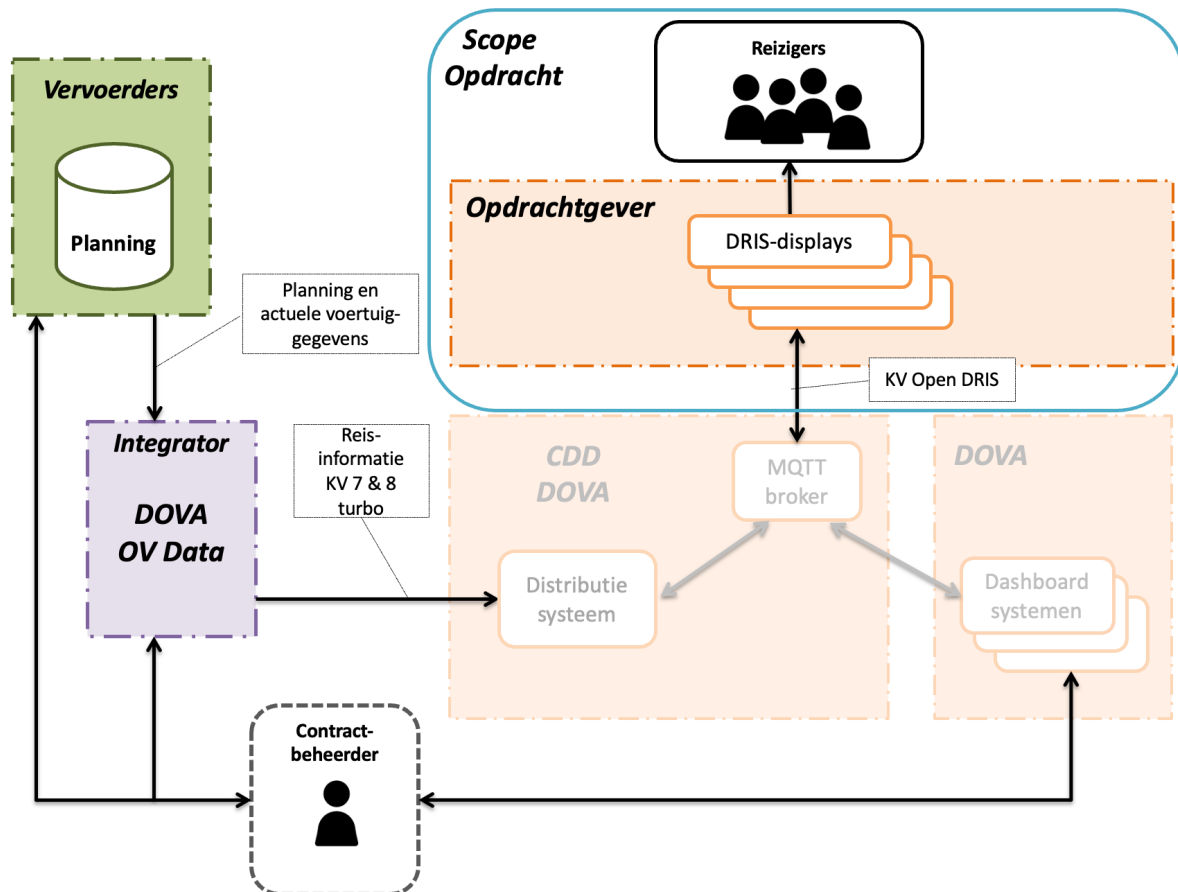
Scope Opdracht

Reizigers

Vervoerders

Planning

Opdrachtgever

DRIS-displays

Planning en actuele voertuiggegevens

KV Open DRIS

Integrator

DOVA OV Data

Reisinformatie KV 7 & 8 turbo

CDD DOVA

MQTT broker

DOVA

Distributie systeem

Dashboard systemen

Contractbeheerder